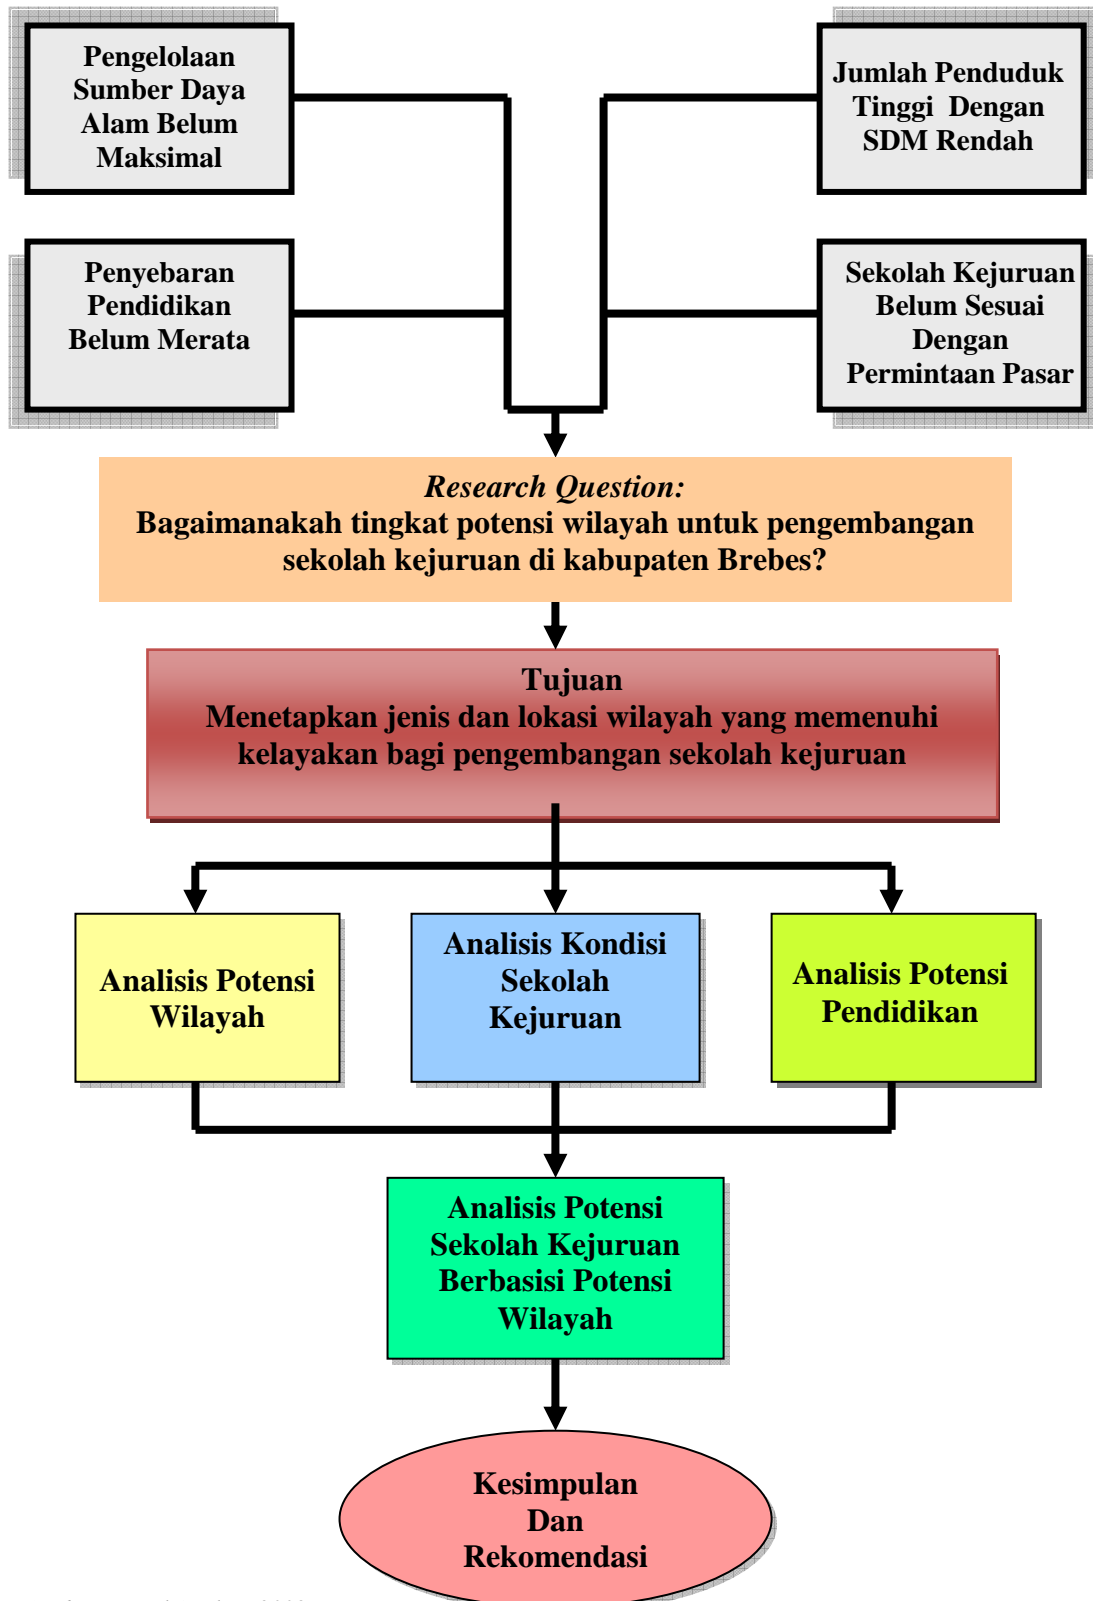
Pengelolaan Sumber Daya Alam Belum Maksimal

Jumlah Penduduk Tinggi Dengan SDM Rendah

Penyebaran Pendidikan Belum Merata

Sekolah Kejuruan Belum Sesuai Dengan Permintaan Pasar

*Research Question:*
Bagaimanakah tingkat potensi wilayah untuk pengembangan sekolah kejuruan di kabupaten Brebes?

Tujuan
Menetapkan jenis dan lokasi wilayah yang memenuhi kelayakan bagi pengembangan sekolah kejuruan

Analisis Potensi Wilayah

Analisis Kondisi Sekolah Kejuruan

Analisis Potensi Pendidikan

Analisis Potensi Sekolah Kejuruan Berbasisi Potensi Wilayah

Kesimpulan Dan Rekomendasi